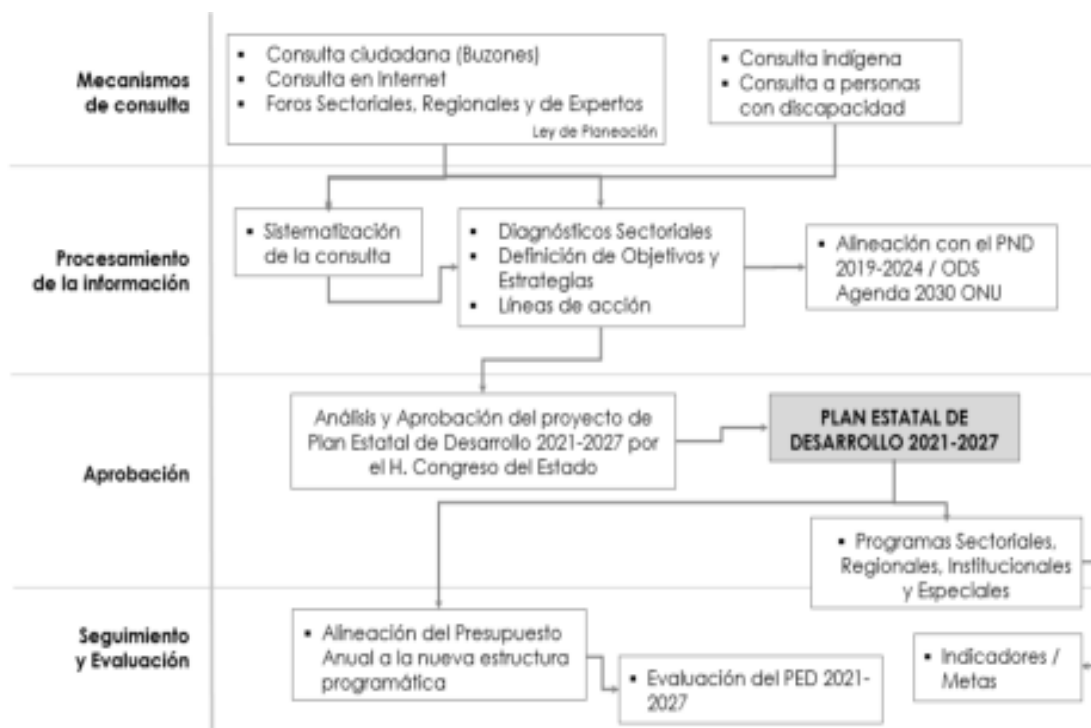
Mecanismos de consulta

- Consulta ciudadana (Buzones)
- Consulta en Internet
- Foros Sectoriales, Regionales y de Expertos

Ley de Planeación

- Consulta indígena
- Consulta a personas con discapacidad

Procesamiento de la información

- Sistematización de la consulta

- Diagnósticos Sectoriales
- Definición de Objetivos y Estrategias
- Líneas de acción

- Alineación con el PND 2019-2024 / ODS Agenda 2030 ONU

Aprobación

Análisis y Aprobación del proyecto de Plan Estatal de Desarrollo 2021-2027 por el H. Congreso del Estado

PLAN ESTATAL DE DESARROLLO 2021-2027

- Programas Sectoriales, Regionales, Institucionales y Especiales

Seguimiento y Evaluación

- Alineación del Presupuesto Anual a la nueva estructura programática

- Evaluación del PED 2021-2027

- Indicadores / Metas